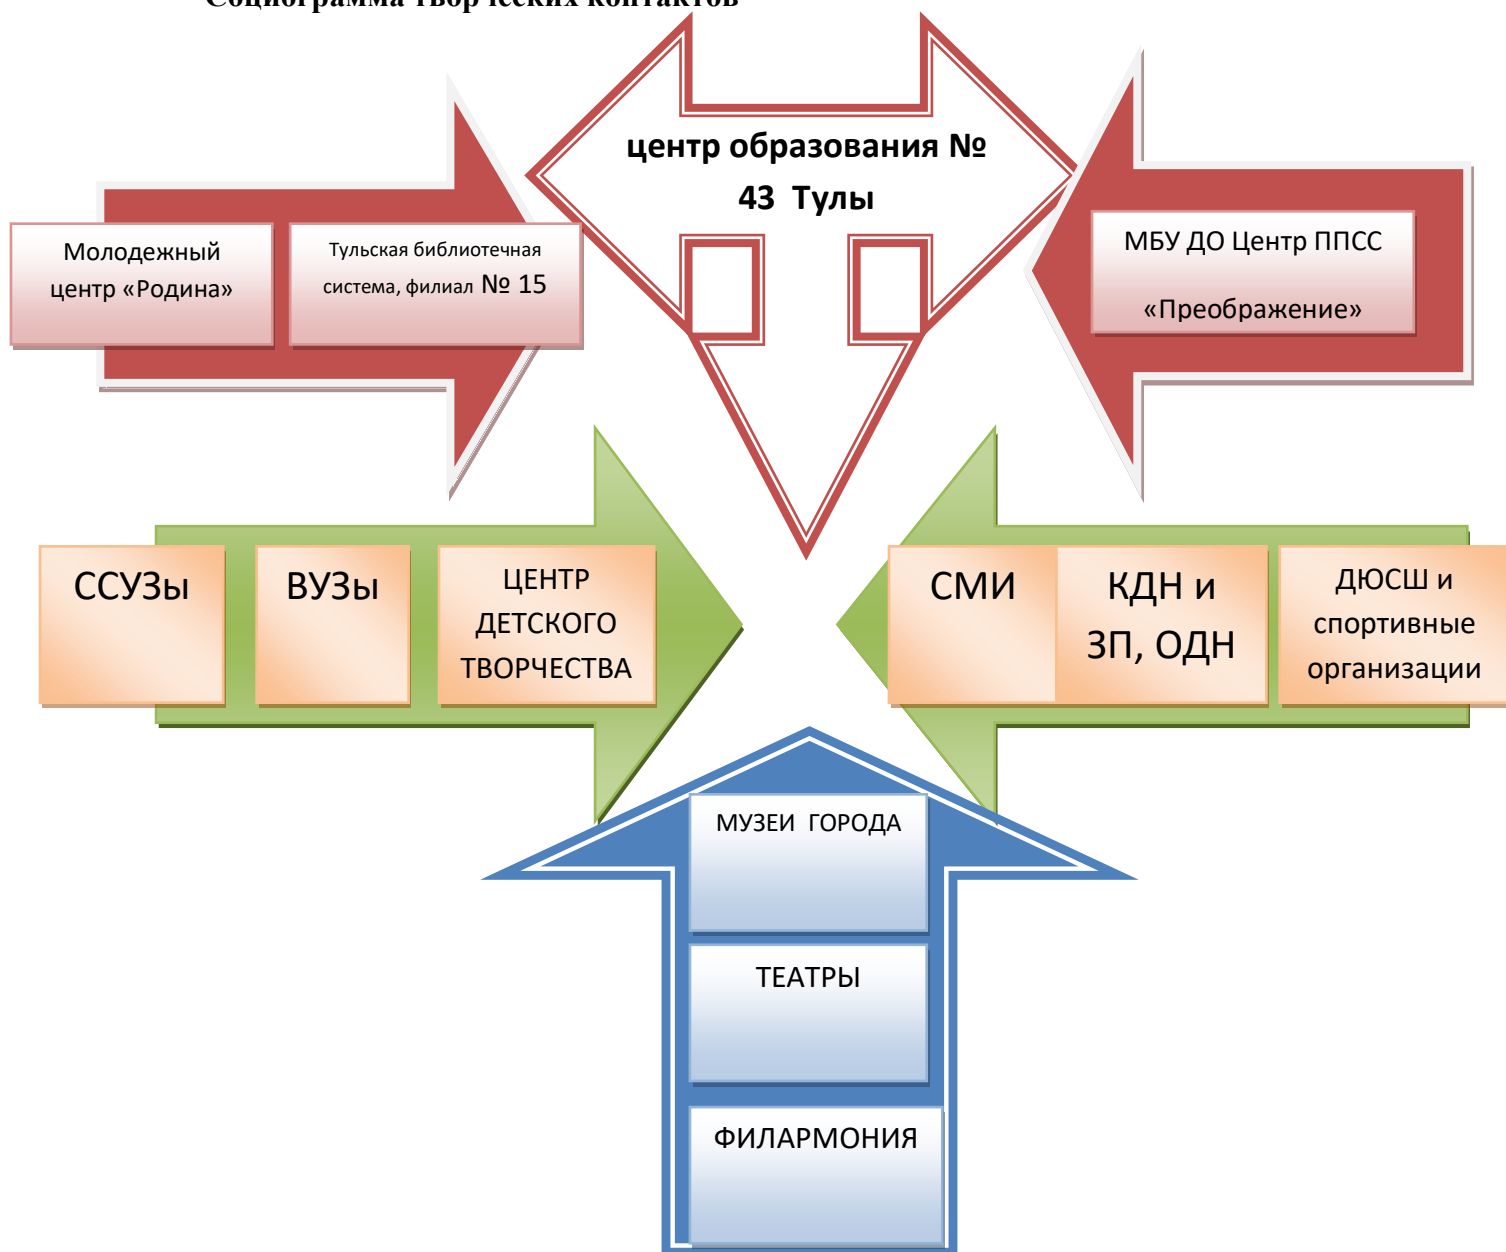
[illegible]

центр образования № 43 Тулы

Молодежный центр «Родина»

Тульская библиотечная система, филиал № 15

МБУ ДО Центр ППСС «Преображение»

ССУЗы

ВУЗы

ЦЕНТР ДЕТСКОГО ТВОРЧЕСТВА

СМИ

КДН и ЗП, ОДН

ДЮСШ и спортивные организации

МУЗЕИ ГОРОДА

ТЕАТРЫ

ФИЛАРМОНИЯ